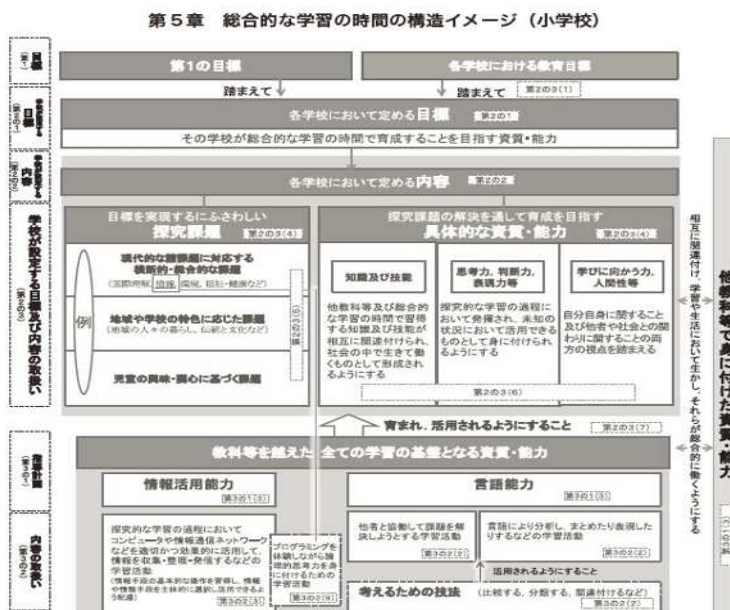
第５章　総合的な学習の時間の構造イメージ（小学校）

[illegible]

第１の目標

各学校における教育目標

踏まえて

踏まえて　第2の3(1)

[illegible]

各学校において定める目標　第2の1

その学校が総合的な学習の時間で育成することを目指す資質・能力

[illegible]

各学校において定める内容　第2の2

学校が設定する目標及び内容の取扱い

目標を実現するにふさわしい
探究課題　第2の3(4)

例

現代的な諸課題に対応する横断的・総合的な課題
（国際理解、情報、環境、福祉・健康など）

地域や学校の特色に応じた課題
（地域の人々の暮らし、伝統と文化など）

児童の興味・関心に基づく課題

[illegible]

探究課題の解決を通して育成を目指す
具体的な資質・能力　第2の3(4)

知識及び技能

他教科等及び総合的な学習の時間で習得する知識及び技能が相互に関連付けられ、社会の中で生きて働くものとして形成されるようにする

思考力，判断力，表現力等

探究的な学習の過程において発揮され、未知の状況において活用できるものとして身に付けられるようにする

学びに向かう力，人間性等

自分自身に関すること及び他者や社会との関わりに関することの両方の視点を踏まえる

第2の3(6)

育まれ，活用されるようにすること　第2の3(7)

相互に関連付け、学習や生活において生かし、それらが総合的に働くようにする

他教科等で身に付けた資質・能力

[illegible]

教科等を越えた全ての学習の基盤となる資質・能力

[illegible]

情報活用能力　第3の1(3)

言語能力　第3の1(3)

内容の取扱い

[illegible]

探究的な学習の過程において
コンピュータや情報通信ネットワークなどを適切かつ効果的に活用して、情報を収集・整理・発信するなどの学習活動
（情報手段の基本的な操作を習得し、情報や情報手段を主体的に選択し活用できるよう配慮）
第3の2(3)

プログラミングを体験しながら論理的思考力を身に付けるための学習活動
第3の2(9)

他者と協働して課題を解決しようとする学習活動
第3の2(2)

言語により分析し、まとめたり表現したりするなどの学習活動
第3の2(2)

活用されるようにすること

考えるための技法　（比較する，分類する，関連付けるなど）
第3の2(2)